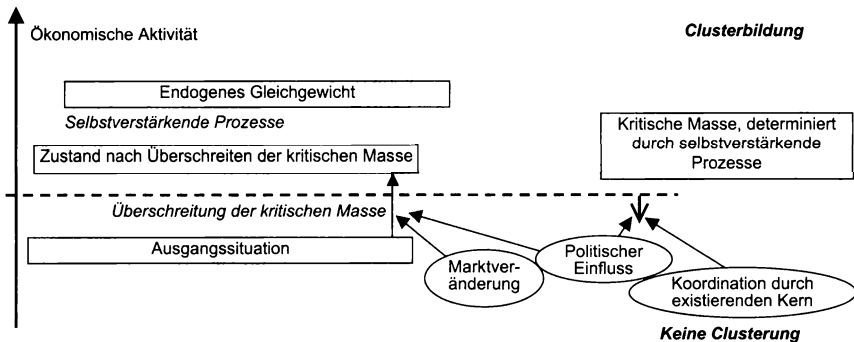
Ökonomische Aktivität

Clusterbildung

Endogenes Gleichgewicht

Selbstverstärkende Prozesse

Kritische Masse, determiniert durch selbstverstärkende Prozesse

Zustand nach Überschreiten der kritischen Masse

Überschreitung der kritischen Masse

Ausgangssituation

Marktveränderung

Politischer Einfluss

Koordination durch existierenden Kern

Keine Clusterung